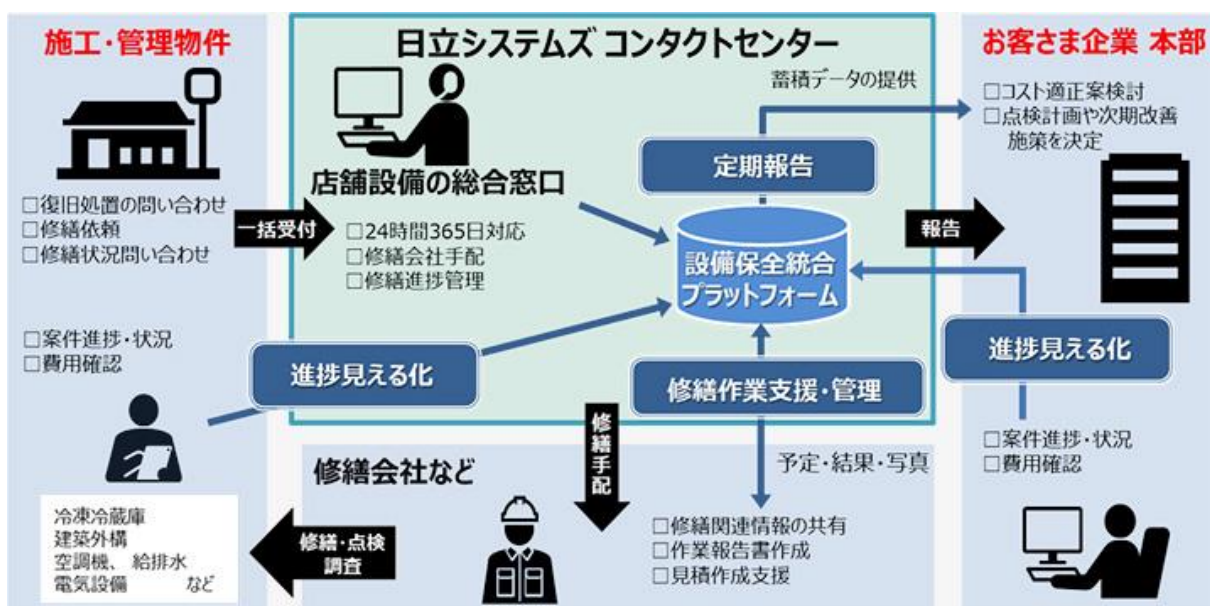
施工・管理物件

□復旧処置の問い合わせ
□修繕依頼
□修繕状況問い合わせ

一括受付

□案件進捗・状況
□費用確認

進捗見える化

冷凍冷蔵庫
建築外構
空調機、給排水
電気設備　　　など

修繕・点検調査

日立システムズ コンタクトセンター

蓄積データの提供

店舗設備の総合窓口

□24時間365日対応
□修繕会社手配
□修繕進捗管理

定期報告

設備保全統合プラットフォーム

修繕作業支援・管理

修繕手配

修繕会社など

予定・結果・写真

□修繕関連情報の共有
□作業報告書作成
□見積作成支援

お客さま企業 本部

□コスト適正案検討
□点検計画や次期改善施策を決定

報告

進捗見える化

□案件進捗・状況
□費用確認